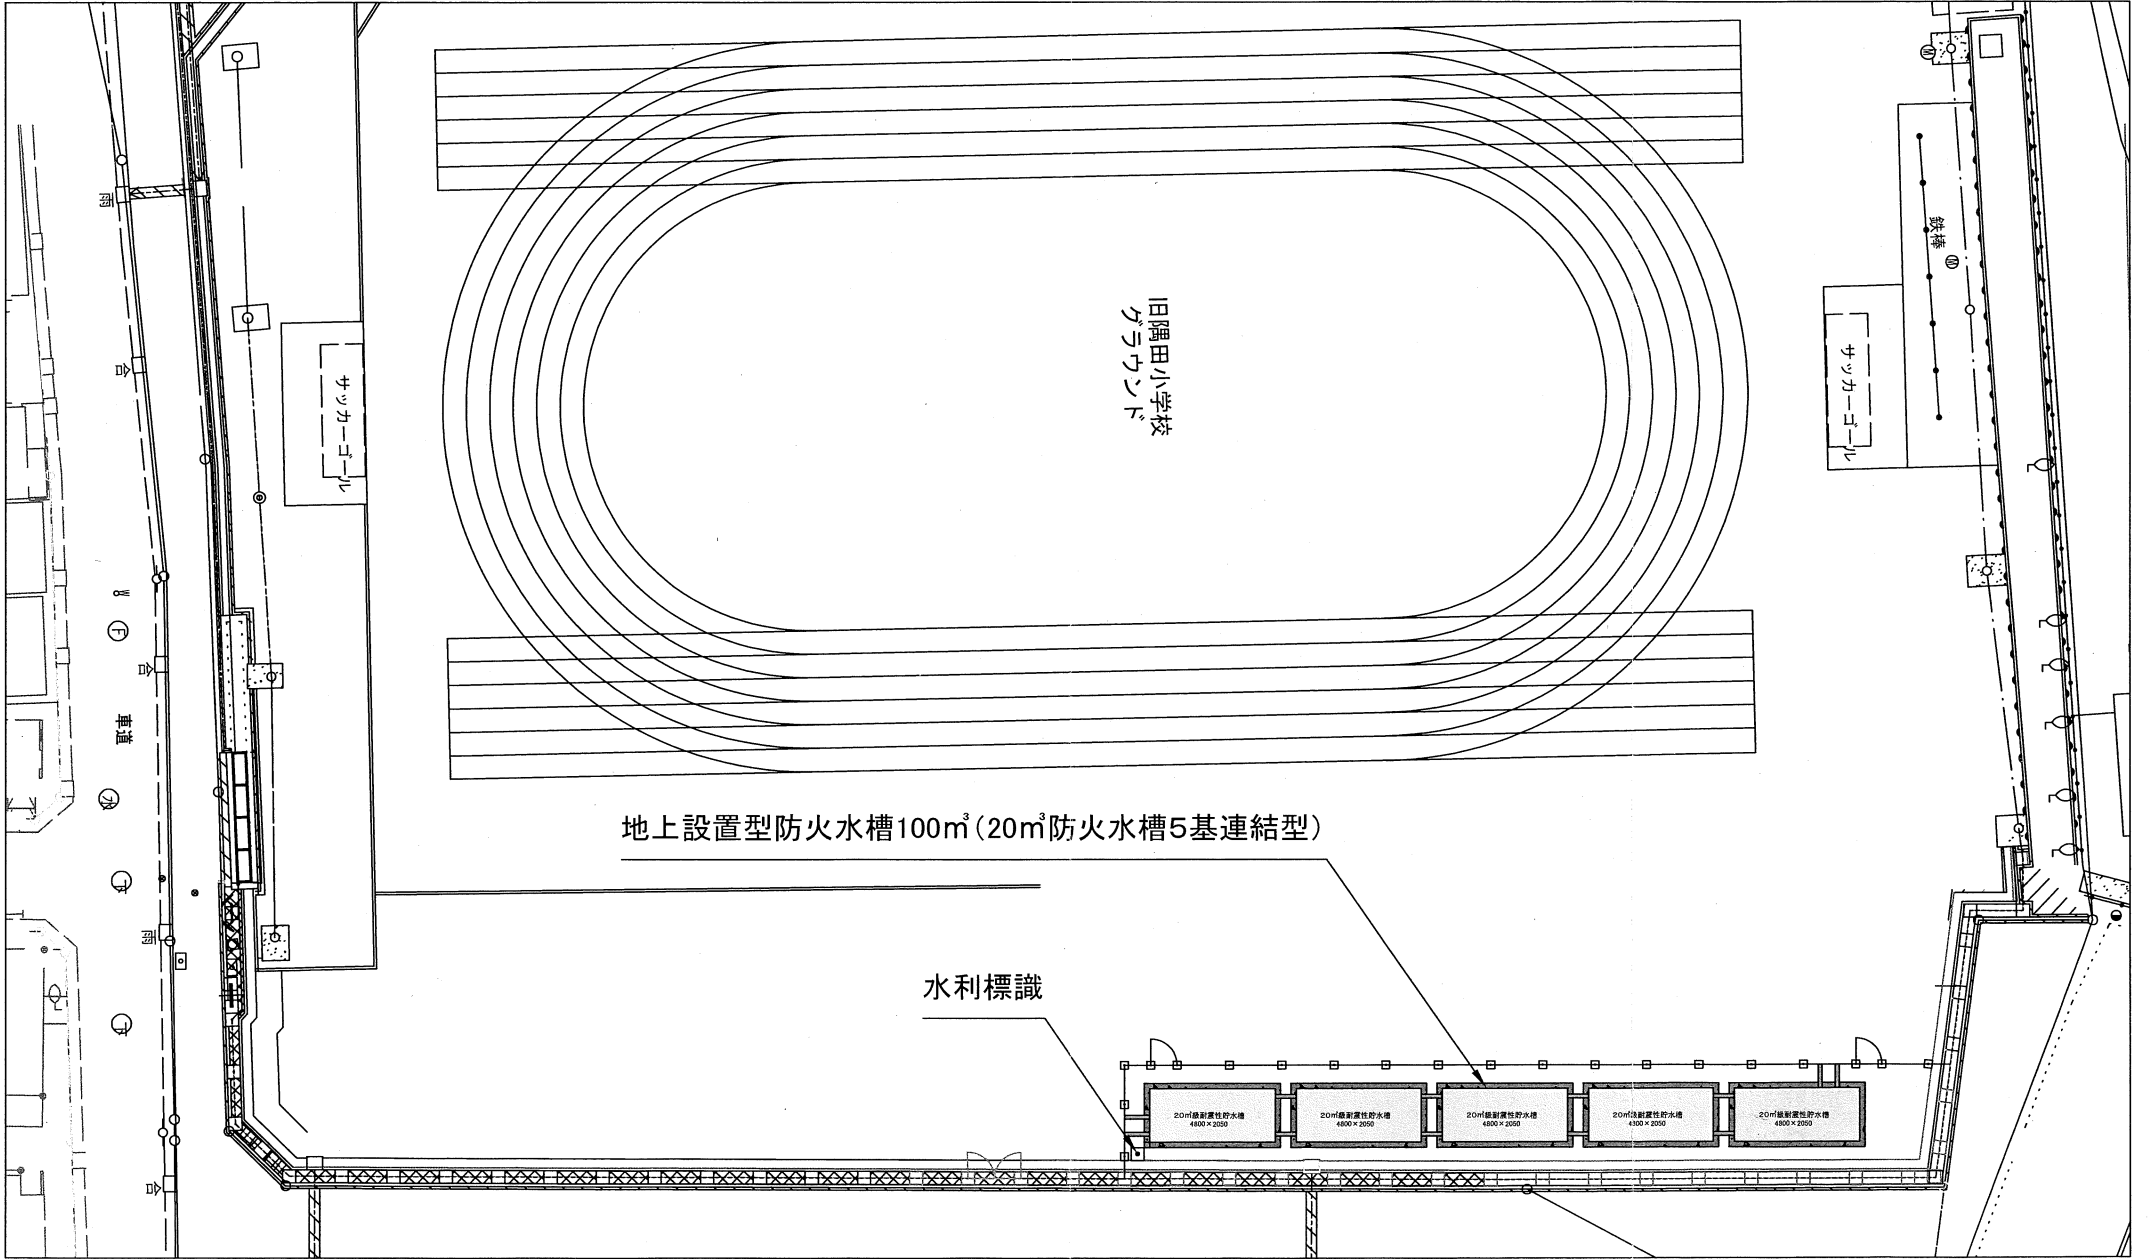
旧隅田小学校
グラウンド

サッカーゴール

サッカーゴール

鉄棒

雨

合

F

合

車道

水

G

雨

G

合

地上設置型防火水槽100㎥(20㎥防火水槽5基連結型)

水利標識

20㎥級耐震性防水槽
4800×2050

20㎥級耐震性防水槽
4800×2050

20㎥級耐震性貯水槽
4800×2050

20㎥級耐震性貯水槽
4800×2050

20㎥級耐震性貯水槽
4800×2050